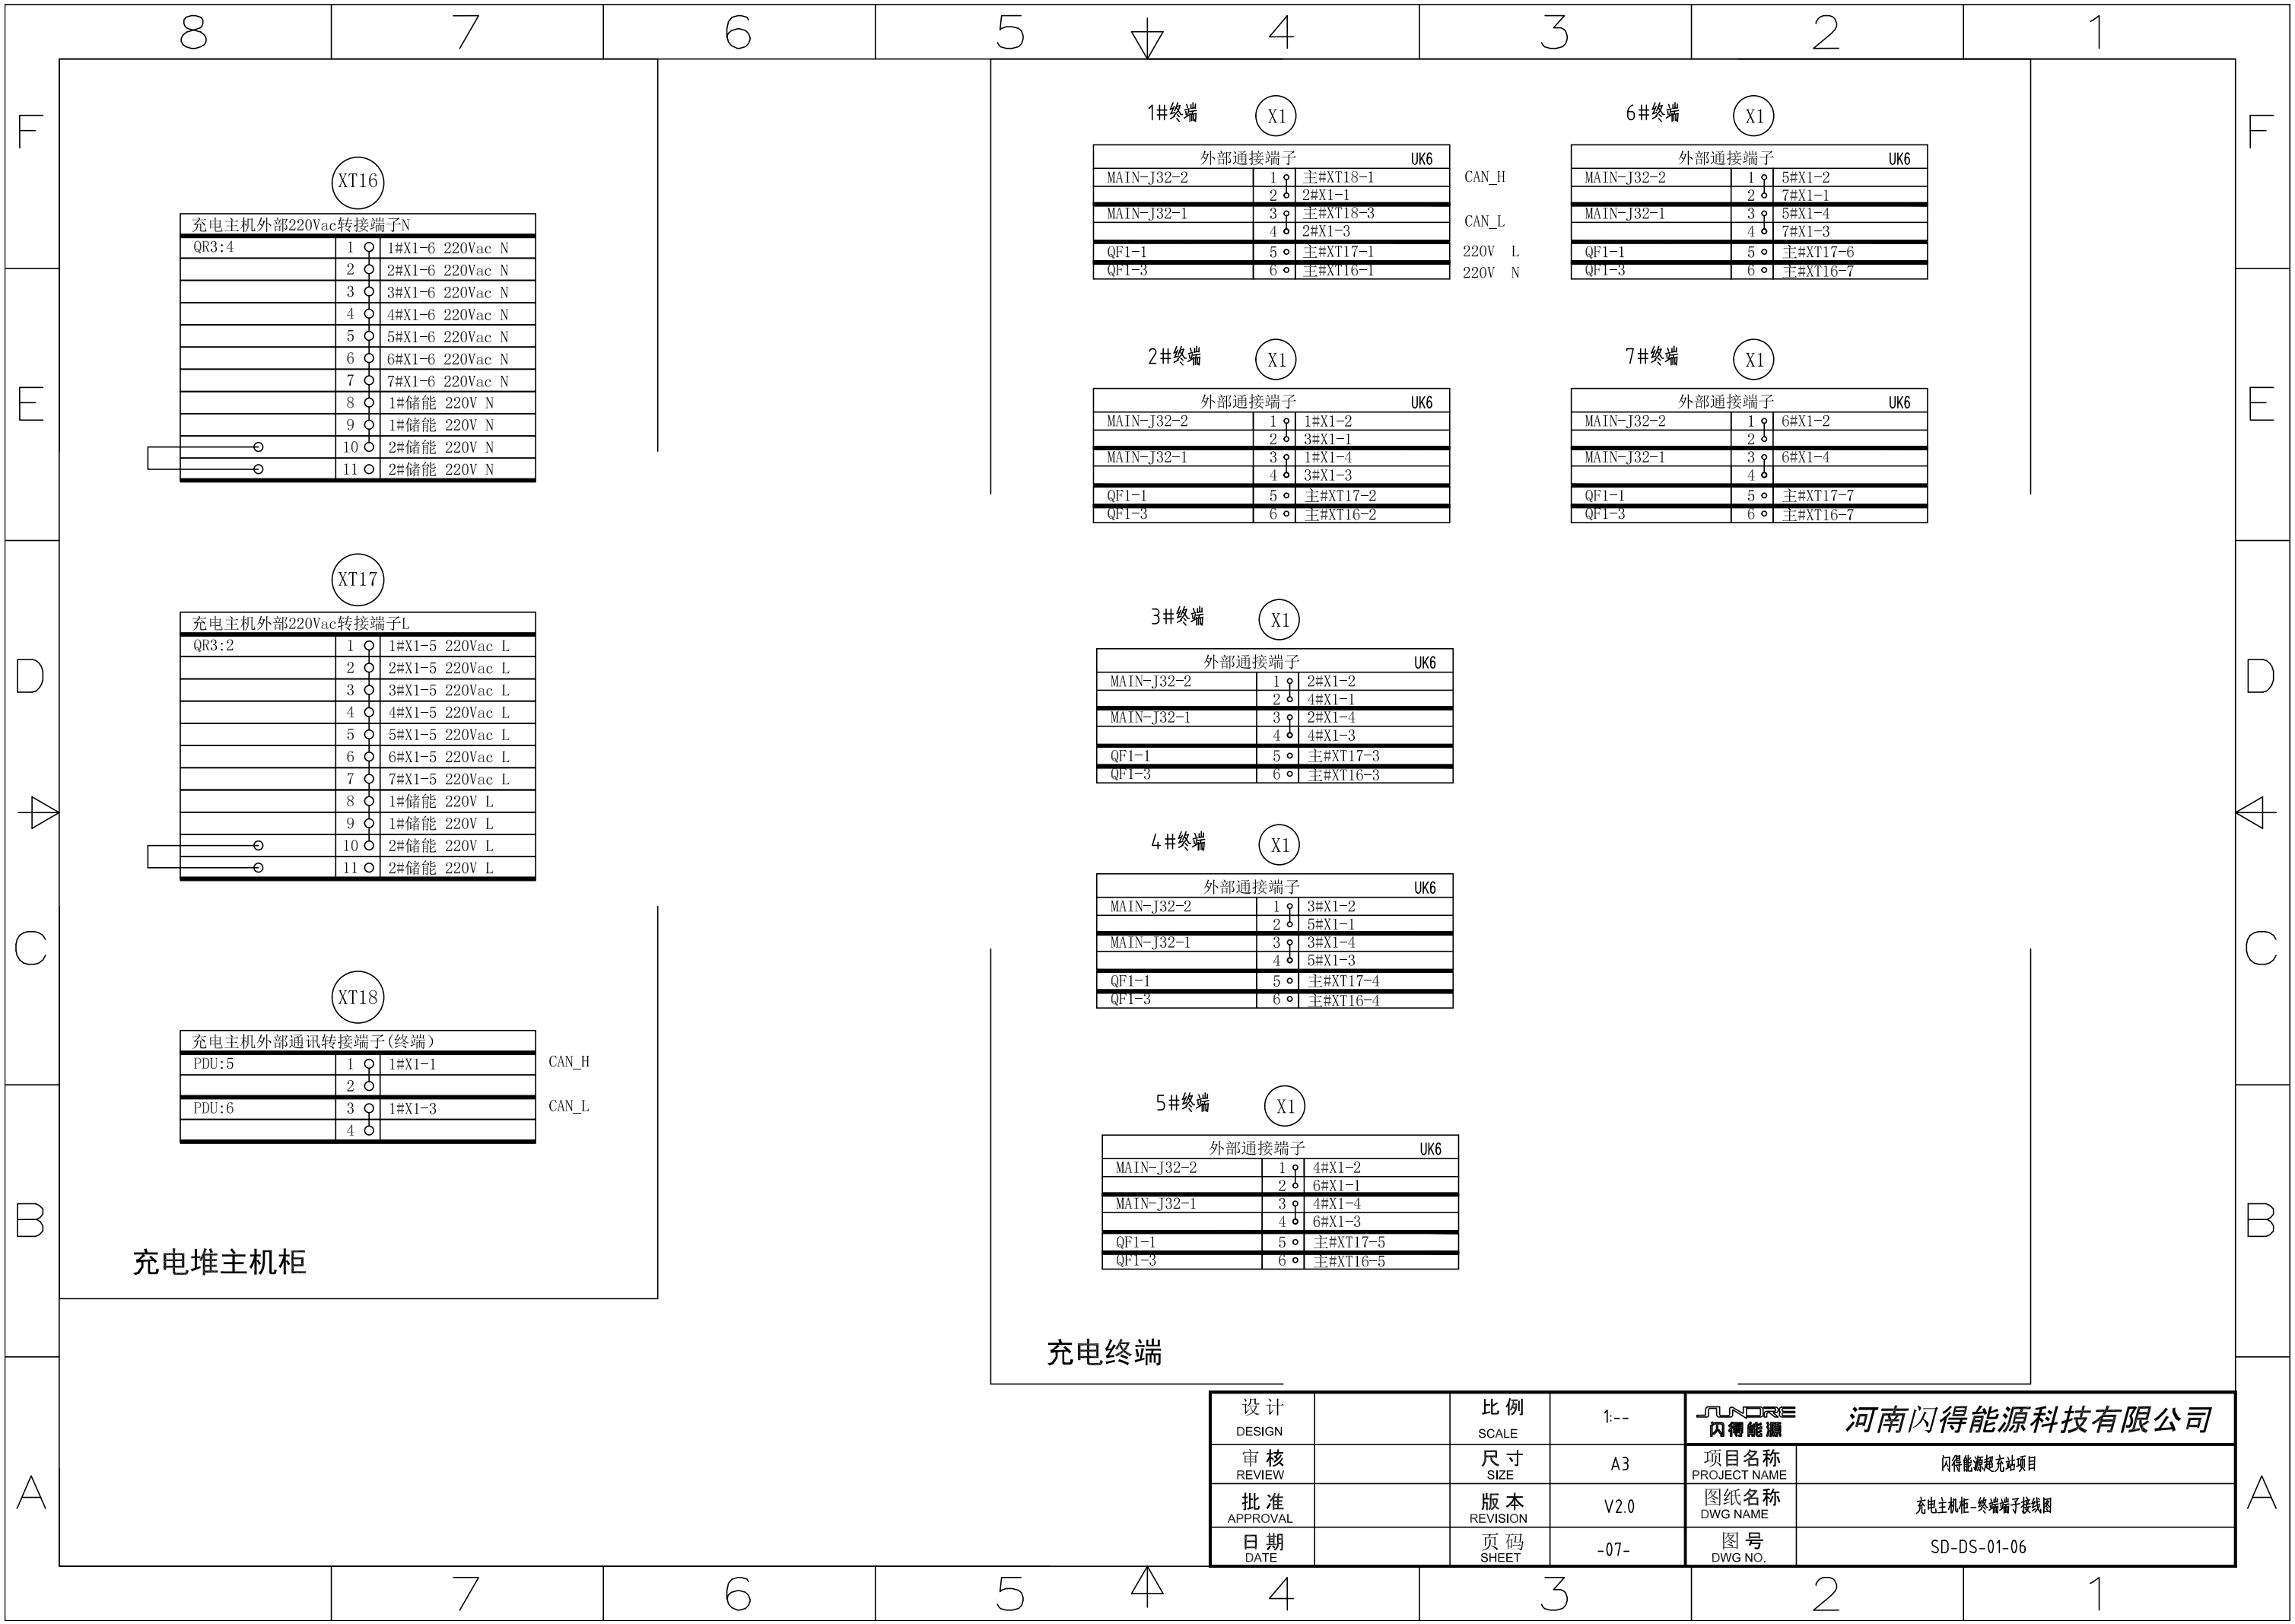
8 7 6 5 4 3 2 1

F E D C B A

XT16

| 充电主机外部220Vac转接端子N | | |
|---|---|---|
| QR3:4 | 1 | 1#X1-6 220Vac N |
| | 2 | 2#X1-6 220Vac N |
| | 3 | 3#X1-6 220Vac N |
| | 4 | 4#X1-6 220Vac N |
| | 5 | 5#X1-6 220Vac N |
| | 6 | 6#X1-6 220Vac N |
| | 7 | 7#X1-6 220Vac N |
| | 8 | 1#储能 220V N |
| | 9 | 1#储能 220V N |
| | 10 | 2#储能 220V N |
| | 11 | 2#储能 220V N |

XT17

| 充电主机外部220Vac转接端子L | | |
|---|---|---|
| QR3:2 | 1 | 1#X1-5 220Vac L |
| | 2 | 2#X1-5 220Vac L |
| | 3 | 3#X1-5 220Vac L |
| | 4 | 4#X1-5 220Vac L |
| | 5 | 5#X1-5 220Vac L |
| | 6 | 6#X1-5 220Vac L |
| | 7 | 7#X1-5 220Vac L |
| | 8 | 1#储能 220V L |
| | 9 | 1#储能 220V L |
| | 10 | 2#储能 220V L |
| | 11 | 2#储能 220V L |

XT18

| 充电主机外部通讯转接端子(终端) | | |
|---|---|---|
| PDU:5 | 1 | 1#X1-1 |
| | 2 | |
| PDU:6 | 3 | 1#X1-3 |
| | 4 | |

CAN_H
CAN_L

充电堆主机柜

1#终端 X1

| 外部通接端子 | | UK6 |
|---|---|---|
| MAIN-J32-2 | 1 | 主#XT18-1 |
| | 2 | 2#X1-1 |
| MAIN-J32-1 | 3 | 主#XT18-3 |
| | 4 | 2#X1-3 |
| QF1-1 | 5 | 主#XT17-1 |
| QF1-3 | 6 | 主#XT16-1 |

CAN_H
CAN_L
220V L
220V N

6#终端 X1

| 外部通接端子 | | UK6 |
|---|---|---|
| MAIN-J32-2 | 1 | 5#X1-2 |
| | 2 | 7#X1-1 |
| MAIN-J32-1 | 3 | 5#X1-4 |
| | 4 | 7#X1-3 |
| QF1-1 | 5 | 主#XT17-6 |
| QF1-3 | 6 | 主#XT16-7 |

2#终端 X1

| 外部通接端子 | | UK6 |
|---|---|---|
| MAIN-J32-2 | 1 | 1#X1-2 |
| | 2 | 3#X1-1 |
| MAIN-J32-1 | 3 | 1#X1-4 |
| | 4 | 3#X1-3 |
| QF1-1 | 5 | 主#XT17-2 |
| QF1-3 | 6 | 主#XT16-2 |

7#终端 X1

| 外部通接端子 | | UK6 |
|---|---|---|
| MAIN-J32-2 | 1 | 6#X1-2 |
| | 2 | |
| MAIN-J32-1 | 3 | 6#X1-4 |
| | 4 | |
| QF1-1 | 5 | 主#XT17-7 |
| QF1-3 | 6 | 主#XT16-7 |

3#终端 X1

| 外部通接端子 | | UK6 |
|---|---|---|
| MAIN-J32-2 | 1 | 2#X1-2 |
| | 2 | 4#X1-1 |
| MAIN-J32-1 | 3 | 2#X1-4 |
| | 4 | 4#X1-3 |
| QF1-1 | 5 | 主#XT17-3 |
| QF1-3 | 6 | 主#XT16-3 |

4#终端 X1

| 外部通接端子 | | UK6 |
|---|---|---|
| MAIN-J32-2 | 1 | 3#X1-2 |
| | 2 | 5#X1-1 |
| MAIN-J32-1 | 3 | 3#X1-4 |
| | 4 | 5#X1-3 |
| QF1-1 | 5 | 主#XT17-4 |
| QF1-3 | 6 | 主#XT16-4 |

5#终端 X1

| 外部通接端子 | | UK6 |
|---|---|---|
| MAIN-J32-2 | 1 | 4#X1-2 |
| | 2 | 6#X1-1 |
| MAIN-J32-1 | 3 | 4#X1-4 |
| | 4 | 6#X1-3 |
| QF1-1 | 5 | 主#XT17-5 |
| QF1-3 | 6 | 主#XT16-5 |

充电终端

| 设计 DESIGN | | 比例 SCALE | 1:-- | SUNDRE 闪得能源 | 河南闪得能源科技有限公司 |
|---|---|---|---|---|---|
| 审核 REVIEW | | 尺寸 SIZE | A3 | 项目名称 PROJECT NAME | 闪得能源超充站项目 |
| 批准 APPROVAL | | 版本 REVISION | V2.0 | 图纸名称 DWG NAME | 充电主机柜-终端端子接线图 |
| 日期 DATE | | 页码 SHEET | -07- | 图号 DWG NO. | SD-DS-01-06 |

7 6 5 4 3 2 1